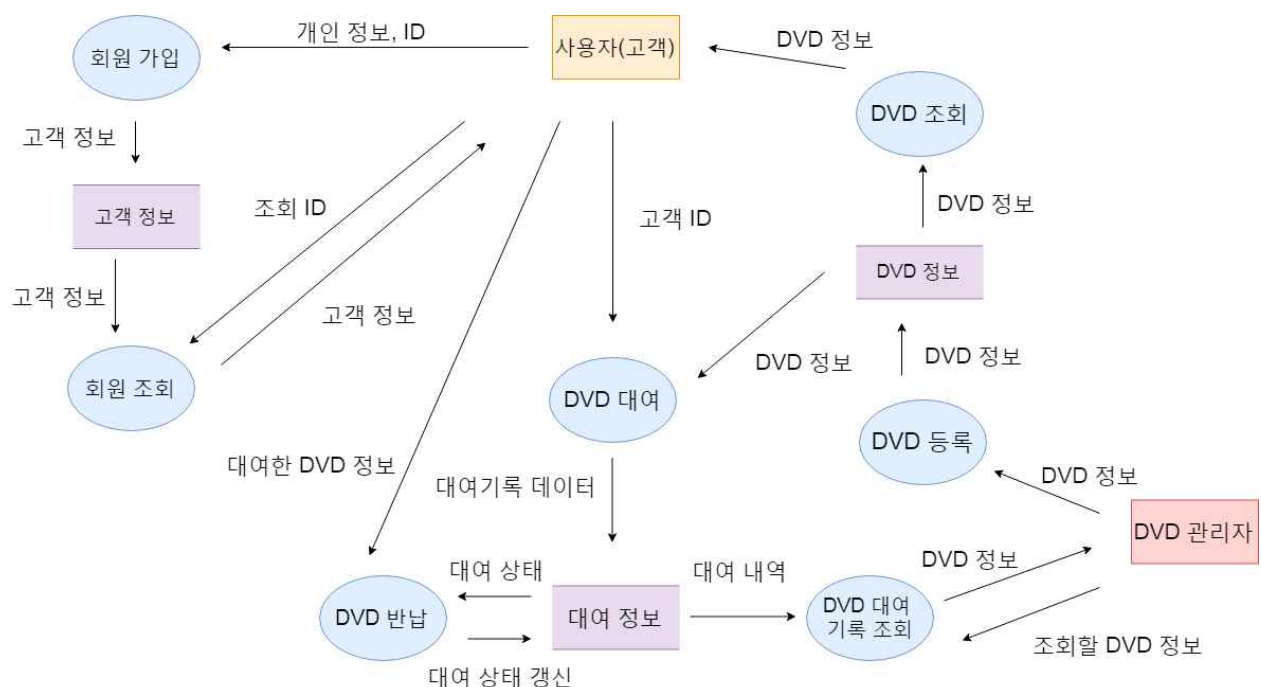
회원 가입

개인 정보, ID

사용자(고객)

DVD 정보

DVD 조회

고객 정보

고객 정보

조회 ID

고객 ID

DVD 정보

DVD 정보

고객 정보

고객 정보

DVD 정보

DVD 정보

회원 조회

DVD 대여

DVD 등록

대여한 DVD 정보

대여기록 데이터

DVD 정보

DVD 관리자

대여 상태

대여 내역

DVD 정보

DVD 반납

대여 정보

DVD 대여 기록 조회

조회할 DVD 정보

대여 상태 갱신